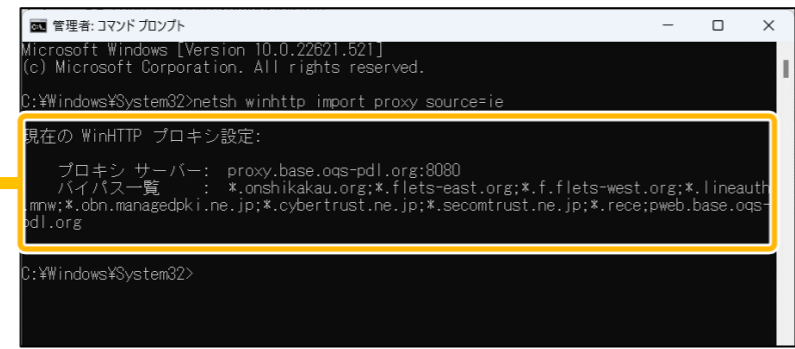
管理者: コマンド プロンプト

Microsoft Windows [Version 10.0.22621.521]
(c) Microsoft Corporation. All rights reserved.

C:¥Windows¥System32>netsh winhttp import proxy source=ie

現在の WinHTTP プロキシ設定:

プロキシ サーバー: proxy.base.oqs-pdl.org:8080
バイパス一覧 : *.onshikakau.org;*.flets-east.org;*.f.flets-west.org;*.lineauth.mnw;*.obn.managedpki.ne.jp;*.cybertrust.ne.jp;*.secomtrust.ne.jp;*.rece;pweb.base.oqs-pdl.org

C:¥Windows¥System32>